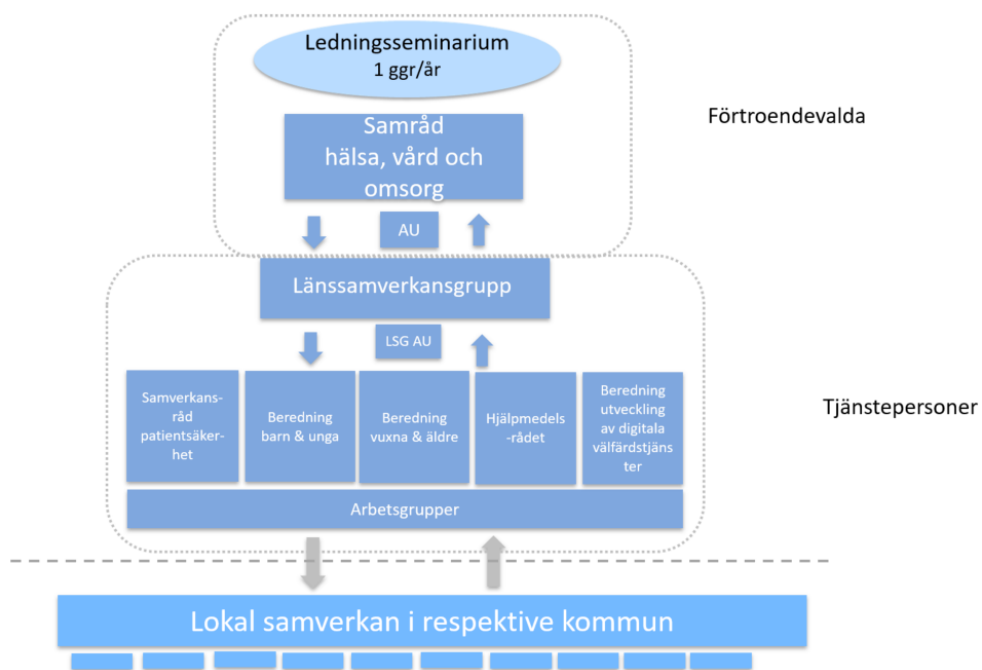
Ledningsseminarium
1 ggr/år

Samråd hälsa, vård och omsorg

Förtroendevalda

AU

Länssamverkansgrupp

LSG AU

Samverkansråd patientsäkerhet

Beredning barn & unga

Beredning vuxna & äldre

Hjälpmedelsrådet

Beredning utveckling av digitala välfärdstjänster

Tjänstepersoner

Arbetsgrupper

Lokal samverkan i respektive kommun